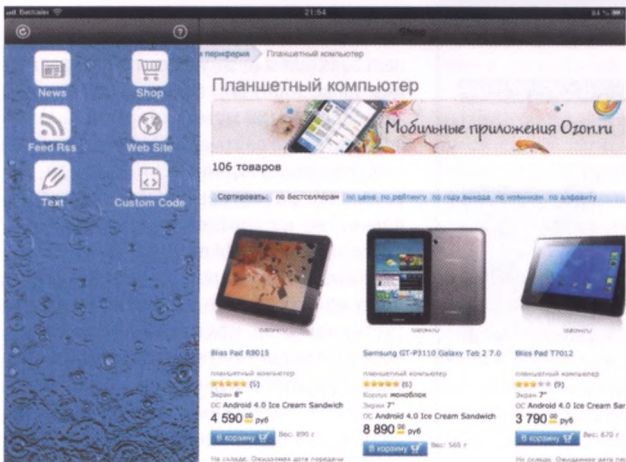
Билайн 21:54 84 %

Shop

News
Shop
Feed Rss
Web Site
Text
Custom Code

периферия > Планшетный компьютер

Планшетный компьютер

Мобильные приложения Ozon.ru

106 товаров

Сортировать: по бестселлерам по цене по рейтингу по году выхода по новинкам по алфавиту

Bliss Pad R9015
планшетный компьютер
(5)
Экран 8"
ОС Android 4.0 Ice Cream Sandwich
4 590 $^{00}$ руб
В корзину
Вес: 890 г
На складе. Ожидаемая дата передачи

Samsung GT-P3110 Galaxy Tab 2 7.0
планшетный компьютер
(5)
Корпус моноблок
Экран 7"
ОС Android 4.0 Ice Cream Sandwich
8 890 $^{00}$ руб
В корзину
Вес: 565 г

Bliss Pad T7012
планшетный компьютер
(9)
Экран 7"
ОС Android 4.0 Ice Cream San
3 790 $^{00}$ руб
В корзину
Вес: 670 г
На складе. Ожидаемая дата пе